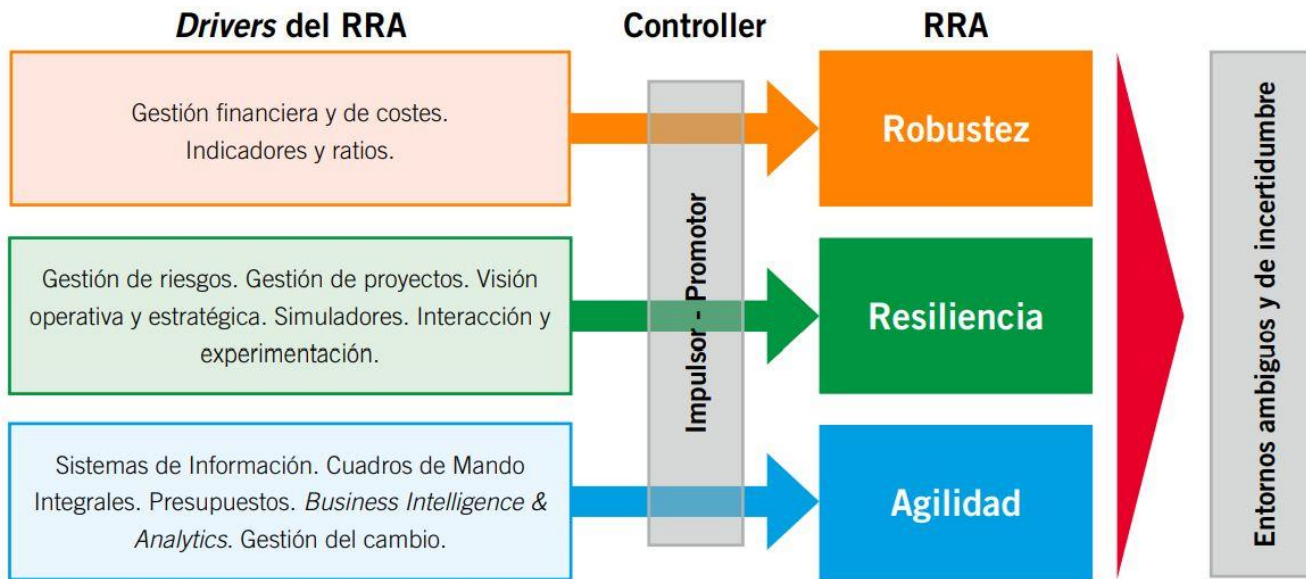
*Drivers* del RRA

Controller

RRA

Gestión financiera y de costes. Indicadores y ratios.

Robustez

Gestión de riesgos. Gestión de proyectos. Visión operativa y estratégica. Simuladores. Interacción y experimentación.

Resiliencia

Sistemas de Información. Cuadros de Mando Integrales. Presupuestos. *Business Intelligence & Analytics*. Gestión del cambio.

Agilidad

Impulsor - Promotor

Entornos ambiguos y de incertidumbre